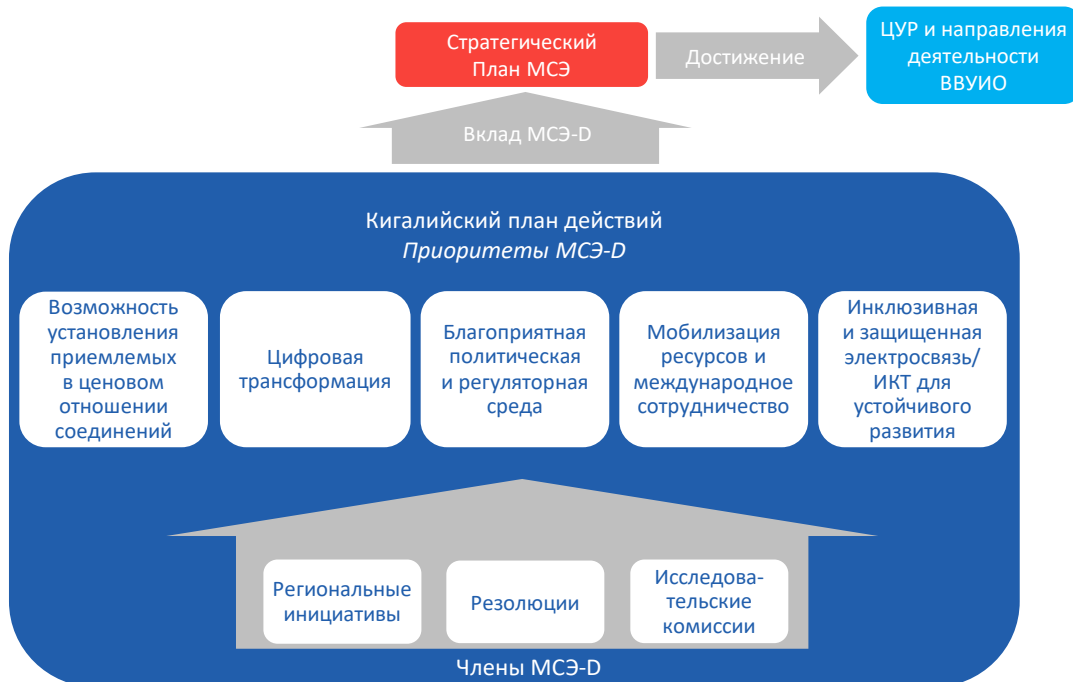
Стратегический План МСЭ

Достижение

ЦУР и направления деятельности ВВУИО

Вклад МСЭ-D

Кигалийский план действий
*Приоритеты МСЭ-D*

Возможность установления приемлемых в ценовом отношении соединений

Цифровая трансформация

Благоприятная политическая и регуляторная среда

Мобилизация ресурсов и международное сотрудничество

Инклюзивная и защищенная электросвязь/ ИКТ для устойчивого развития

Региональные инициативы

Резолюции

Исследовательские комиссии

Члены МСЭ-D